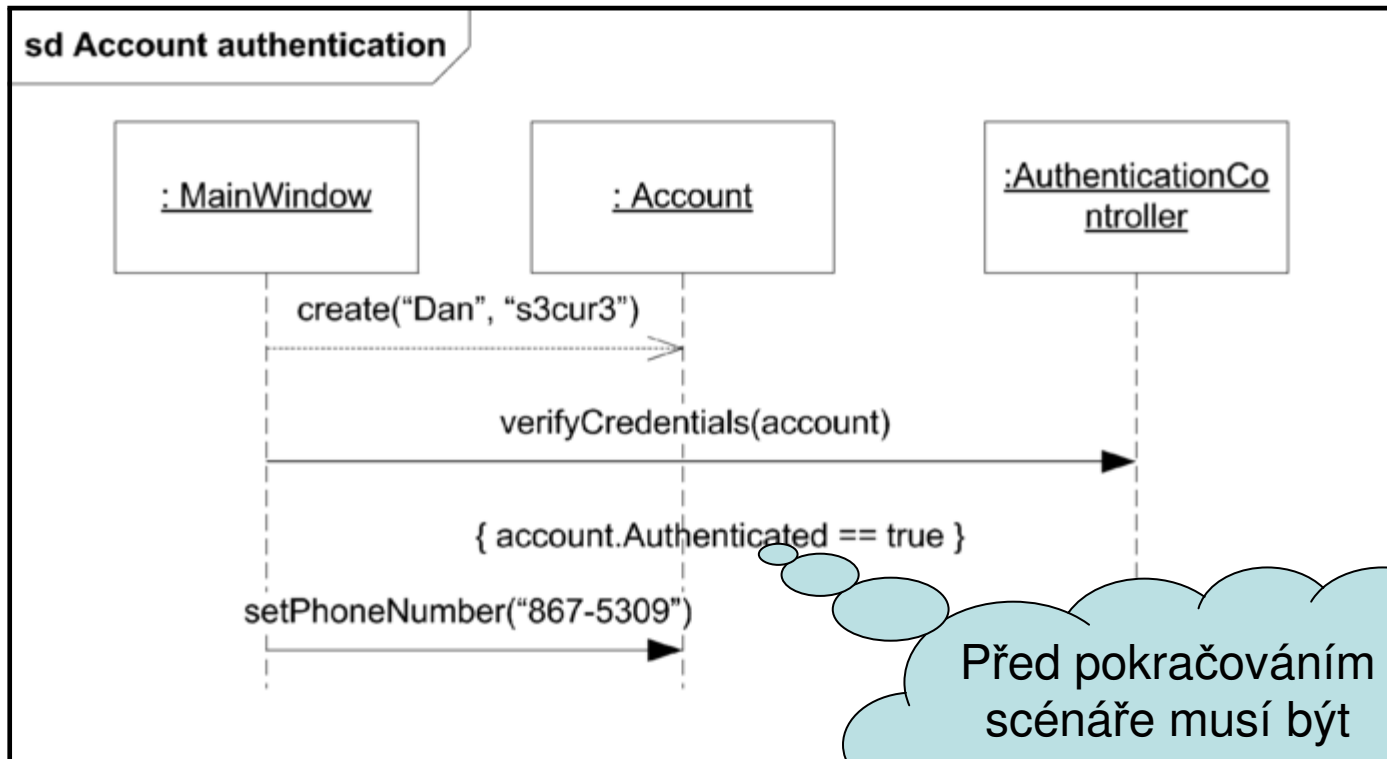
sd Account authentication

: MainWindow

: Account

:AuthenticationController

create(“Dan”, “s3cur3”)

verifyCredentials(account)

{ account.Authenticated == true }

setPhoneNumber(“867-5309”)

Před pokračováním scénáře musí být